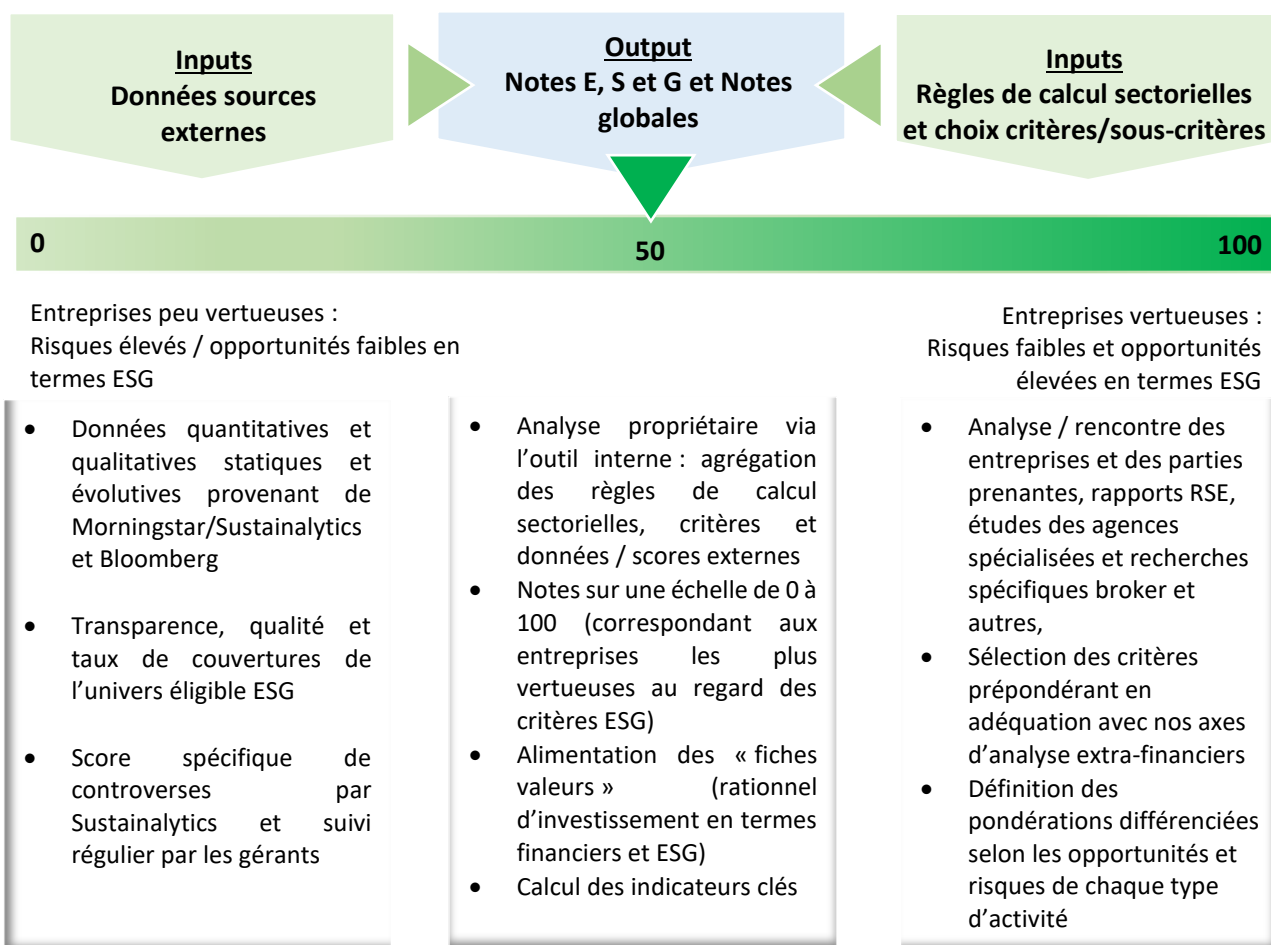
**Inputs**
**Données sources externes**

**Output**
**Notes E, S et G et Notes globales**

**Inputs**
**Règles de calcul sectorielles et choix critères/sous-critères**

0

50

100

Entreprises peu vertueuses :
Risques élevés / opportunités faibles en termes ESG

Entreprises vertueuses :
Risques faibles et opportunités élevées en termes ESG

- Données quantitatives et qualitatives statiques et évolutives provenant de Morningstar/Sustainalytics et Bloomberg
- Transparence, qualité et taux de couvertures de l'univers éligible ESG
- Score spécifique de controverses par Sustainalytics et suivi régulier par les gérants

- Analyse propriétaire via l'outil interne : agrégation des règles de calcul sectorielles, critères et données / scores externes
- Notes sur une échelle de 0 à 100 (correspondant aux entreprises les plus vertueuses au regard des critères ESG)
- Alimentation des « fiches valeurs » (rationnel d'investissement en termes financiers et ESG)
- Calcul des indicateurs clés

- Analyse / rencontre des entreprises et des parties prenantes, rapports RSE, études des agences spécialisées et recherches spécifiques broker et autres,
- Sélection des critères prépondérant en adéquation avec nos axes d'analyse extra-financiers
- Définition des pondérations différenciées selon les opportunités et risques de chaque type d'activité